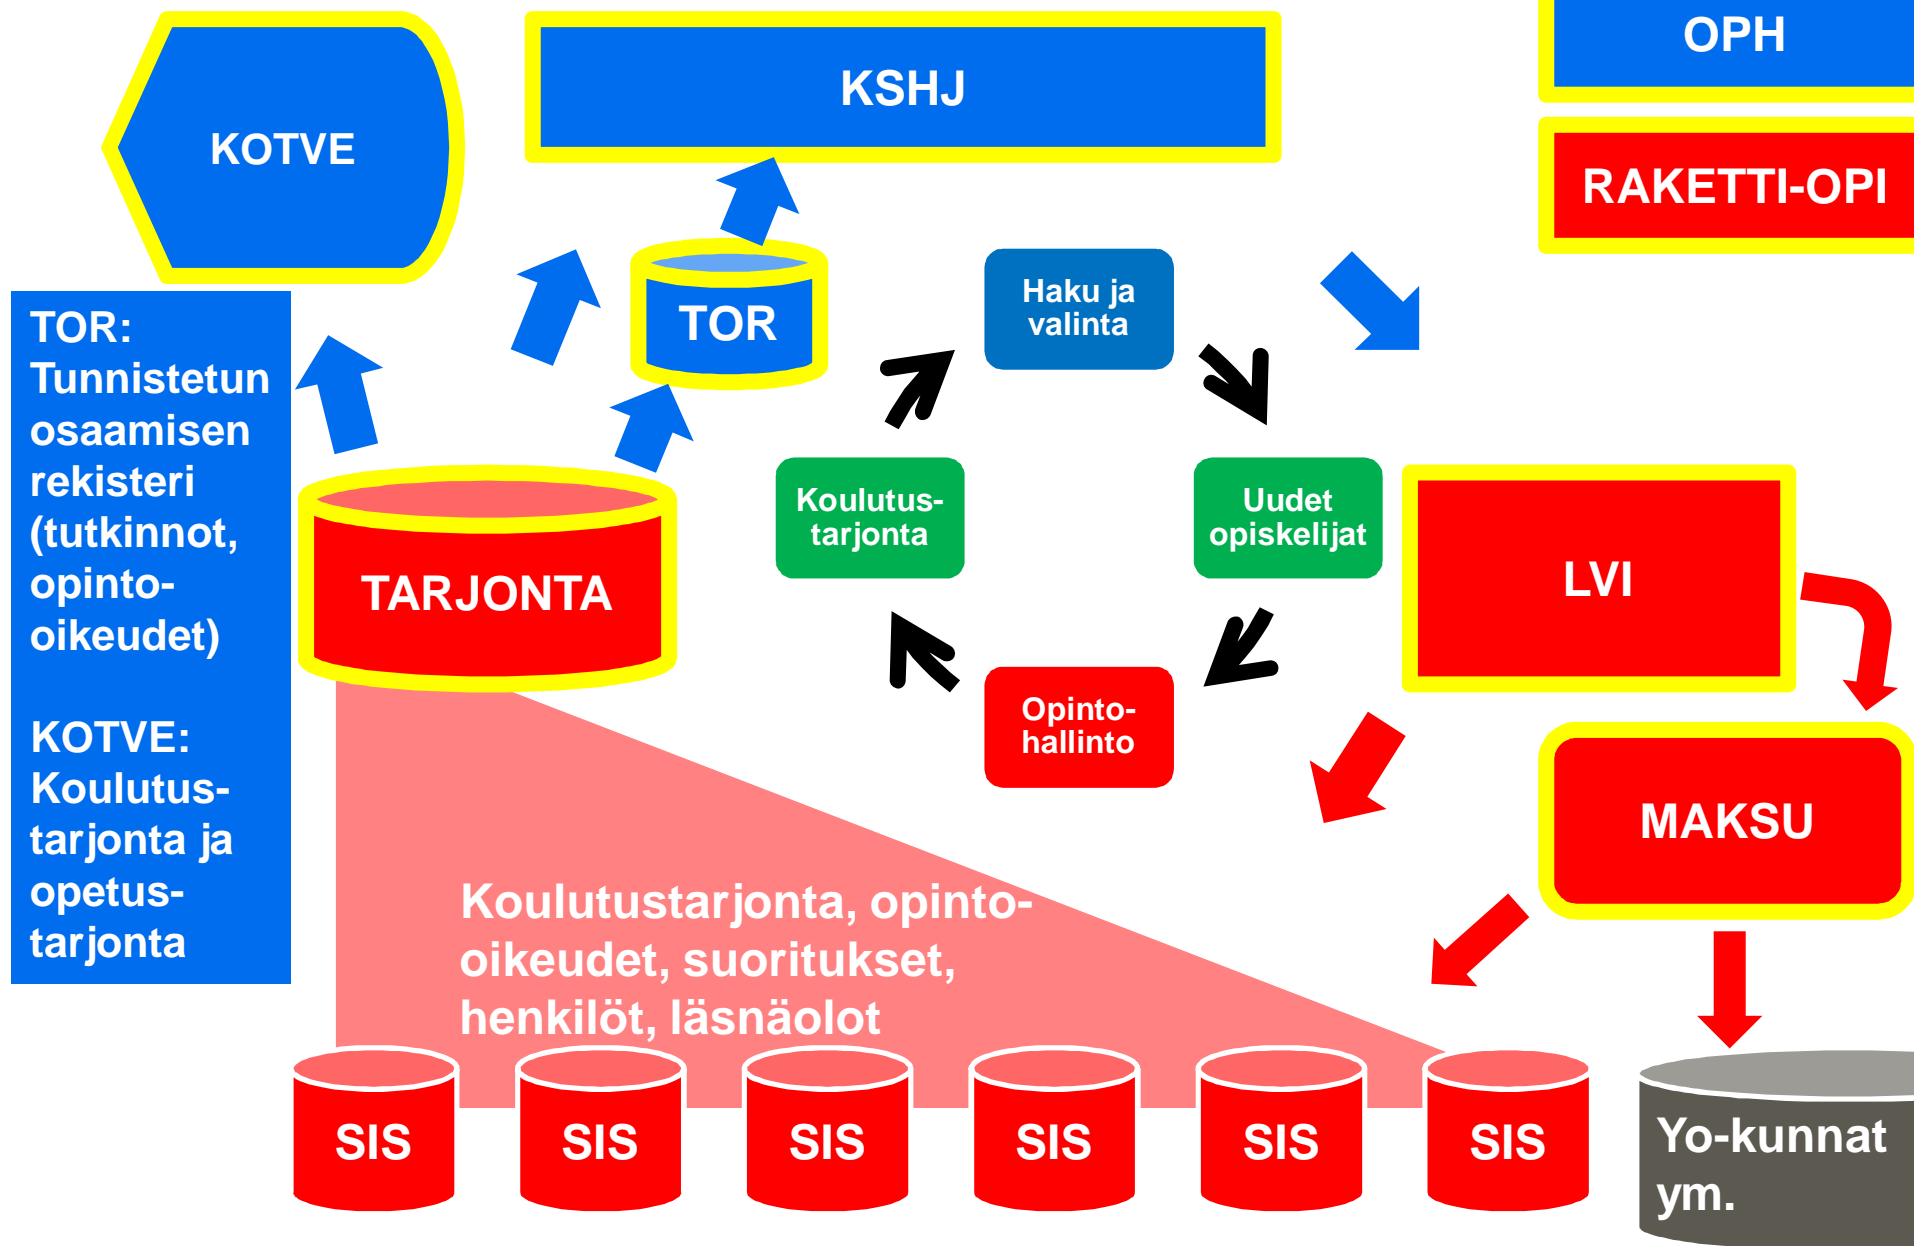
KOTVE

KSHJ

OPH

RAKETTI-OPI

TOR: Tunnistetun osaamisen rekisteri (tutkinnot, opinto-oikeudet)

KOTVE: Koulutustarjonta ja opetustarjonta

TOR

Haku ja valinta

TARJONTA

Koulutustarjonta

Uudet opiskelijat

LVI

Opintohallinto

MAKSU

Koulutustarjonta, opinto-oikeudet, suoritukset, henkilöt, läsnäolot

SIS

SIS

SIS

SIS

SIS

SIS

Yo-kunnat ym.